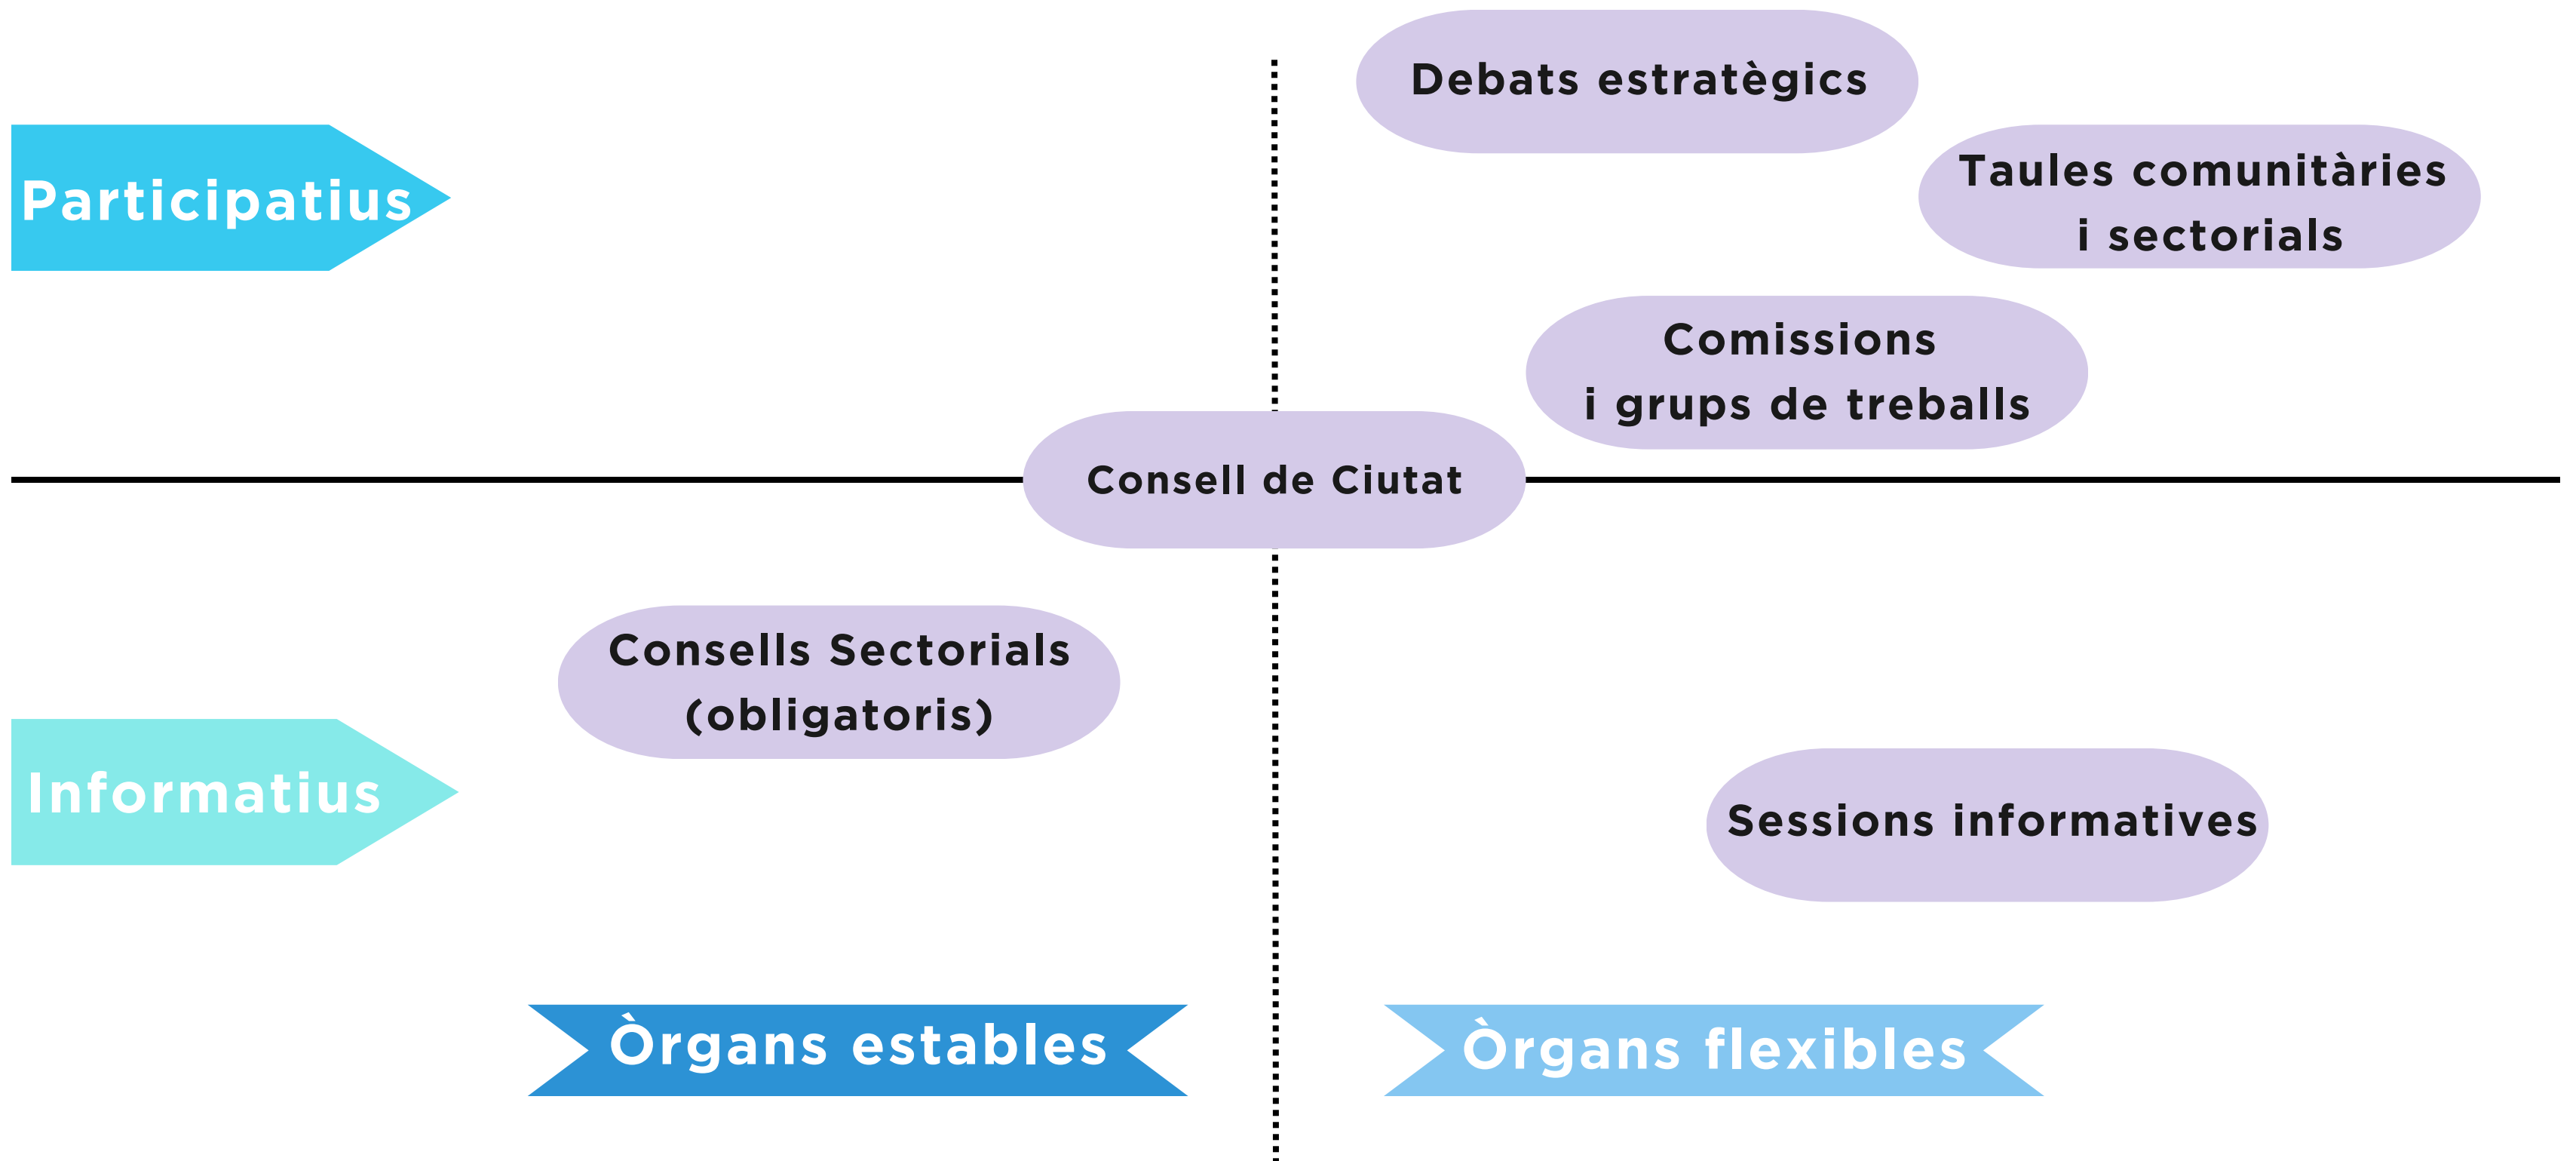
Debats estratègics

Participatius

Taules comunitàries i sectorials

Comissions i grups de treballs

Consell de Ciutat

Consells Sectorials (obligatoris)

Informatius

Sessions informatives

Òrgans estables

Òrgans flexibles